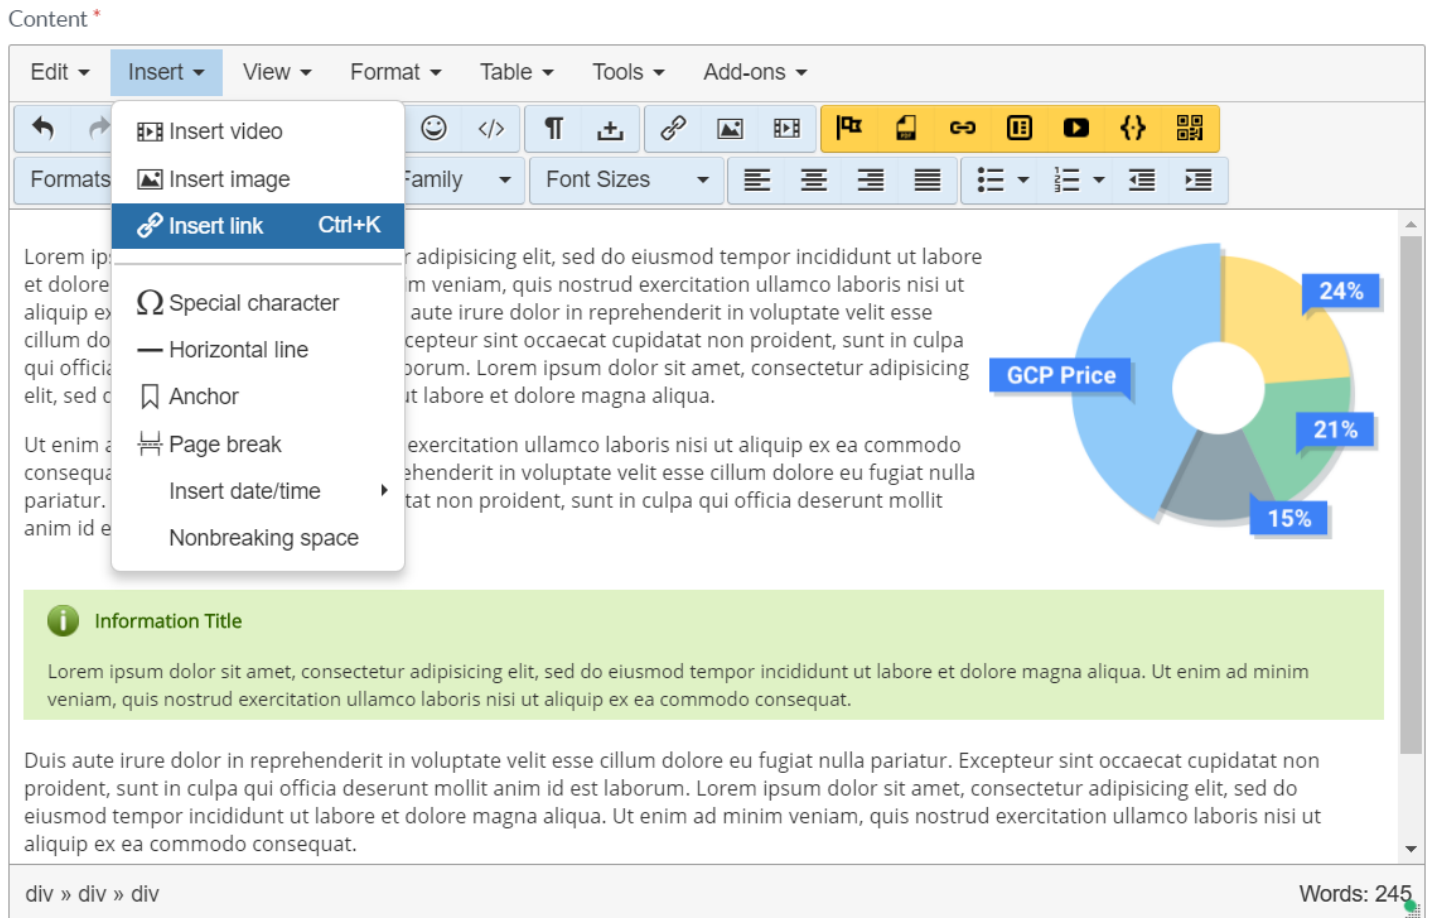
Content *

Edit Insert View Format Table Tools Add-ons

Insert video
Insert image
Insert link Ctrl+K
Special character
Horizontal line
Anchor
Page break
Insert date/time
Nonbreaking space

Formats
Family
Font Sizes

Lorem ip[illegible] r adipisicing elit, sed do eiusmod tempor incididunt ut labore et dolore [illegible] m veniam, quis nostrud exercitation ullamco laboris nisi ut aliquip ex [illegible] aute irure dolor in reprehenderit in voluptate velit esse cillum do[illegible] cepteur sint occaecat cupidatat non proident, sunt in culpa qui offici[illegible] orum. Lorem ipsum dolor sit amet, consectetur adipisicing elit, sed d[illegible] it labore et dolore magna aliqua.

Ut enim a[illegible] exercitation ullamco laboris nisi ut aliquip ex ea commodo consequa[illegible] ehenderit in voluptate velit esse cillum dolore eu fugiat nulla pariatur. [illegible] tat non proident, sunt in culpa qui officia deserunt mollit anim id e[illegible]

GCP Price
24%
21%
15%

Information Title

Lorem ipsum dolor sit amet, consectetur adipisicing elit, sed do eiusmod tempor incididunt ut labore et dolore magna aliqua. Ut enim ad minim veniam, quis nostrud exercitation ullamco laboris nisi ut aliquip ex ea commodo consequat.

Duis aute irure dolor in reprehenderit in voluptate velit esse cillum dolore eu fugiat nulla pariatur. Excepteur sint occaecat cupidatat non proident, sunt in culpa qui officia deserunt mollit anim id est laborum. Lorem ipsum dolor sit amet, consectetur adipisicing elit, sed do eiusmod tempor incididunt ut labore et dolore magna aliqua. Ut enim ad minim veniam, quis nostrud exercitation ullamco laboris nisi ut aliquip ex ea commodo consequat.

div » div » div
Words: 245